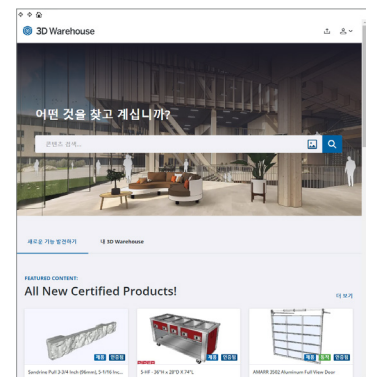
3D Warehouse

어떤 것을 찾고 계십니까?

콘텐츠 검색...

새로운 기능 발견하기

내 3D Warehouse

FEATURED CONTENT:

All New Certified Products!

더 보기

제품 인증됨

Sandrine Pull 3-3/4-inch (96mm), 5-1/16 Inc...

제품 인증됨

5-HF - 26"H x 28"D X 74"L

제품 인증됨 인증됨

AMARR 2502 Aluminum Full View Door